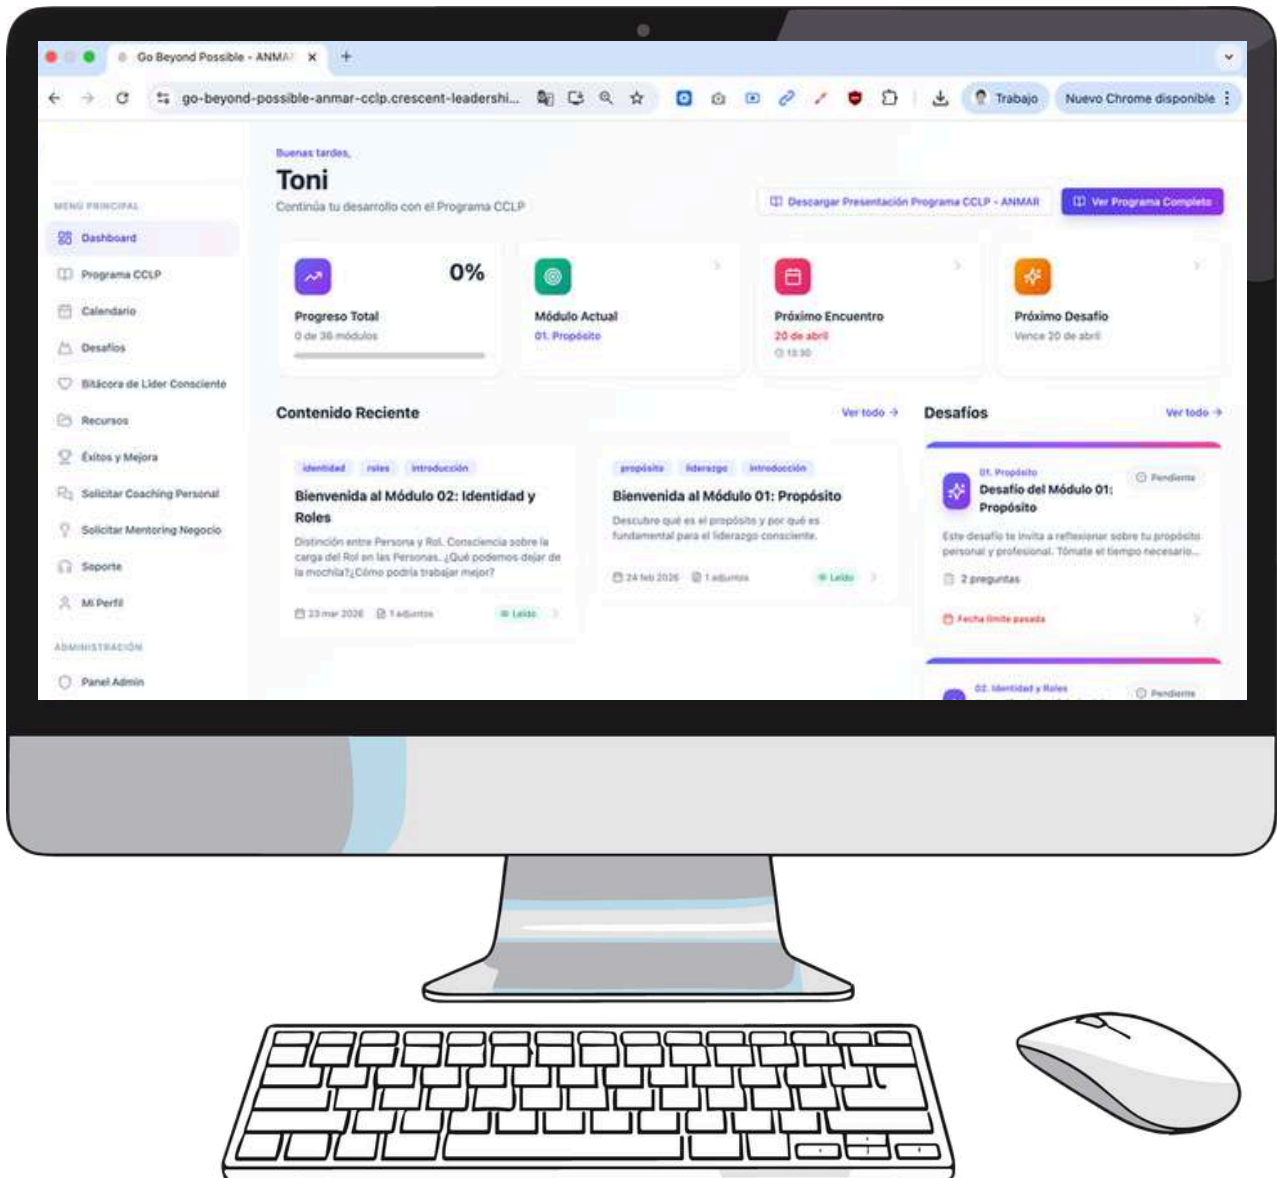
Go Beyond Possible - ANMA ×

go-beyond-possible-anmar-cclp.crescent-leadershi...

Trabajo

Nuevo Chrome disponible

MENÚ PRINCIPAL

Dashboard

Programa CCLP

Calendario

Desafíos

Bitácora de Líder Consciente

Recursos

Éxitos y Mejora

Solicitar Coaching Personal

Solicitar Mentoring Negocio

Soporte

Mi Perfil

ADMINISTRACIÓN

Panel Admin

Buenas tardes,

Toni

Continúa tu desarrollo con el Programa CCLP

Descargar Presentación Programa CCLP - ANMAR

Ver Programa Completo

0%

Progreso Total

0 de 38 módulos

Módulo Actual

01. Propósito

Próximo Encuentro

20 de abril

13:30

Próximo Desafío

Vence 20 de abril

Contenido Reciente

Ver todo →

identidad roles introducción

Bienvenida al Módulo 02: Identidad y Roles

Distinción entre Persona y Rol. Consciencia sobre la carga del Rol en las Personas. ¿Qué podemos dejar de la mochila? ¿Cómo podría trabajar mejor?

23 mar 2026 1 adjuntos Leído

propósito liderazgo introducción

Bienvenida al Módulo 01: Propósito

Descubre qué es el propósito y por qué es fundamental para el liderazgo consciente.

24 feb 2026 1 adjuntos Leído

Desafíos

Ver todo →

01. Propósito

Pendiente

Desafío del Módulo 01: Propósito

Este desafío te invita a reflexionar sobre tu propósito personal y profesional. Tómate el tiempo necesario...

2 preguntas

Fecha límite pasada

02. Identidad y Roles

Pendiente